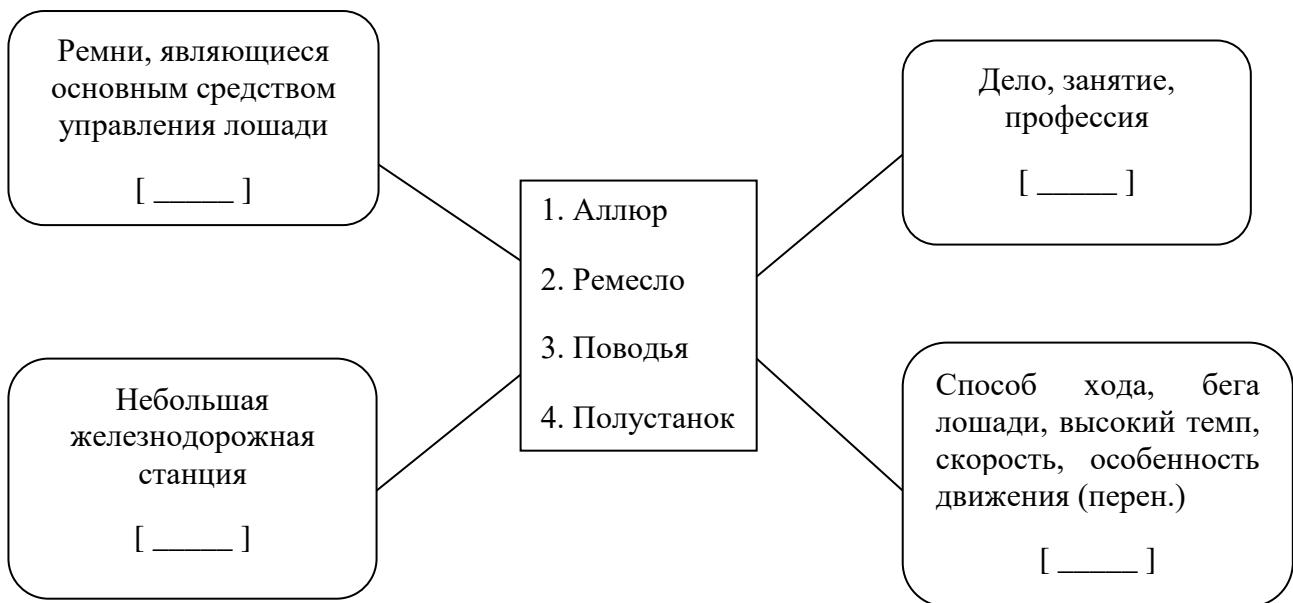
Ремни, являющиеся основным средством управления лошади

[ _____ ]

Дело, занятие, профессия

[ _____ ]

1. Аллюр

2. Ремесло

3. Поводья

4. Полустанок

Небольшая железнодорожная станция

[ _____ ]

Способ хода, бега лошади, высокий темп, скорость, особенность движения (перен.)

[ _____ ]